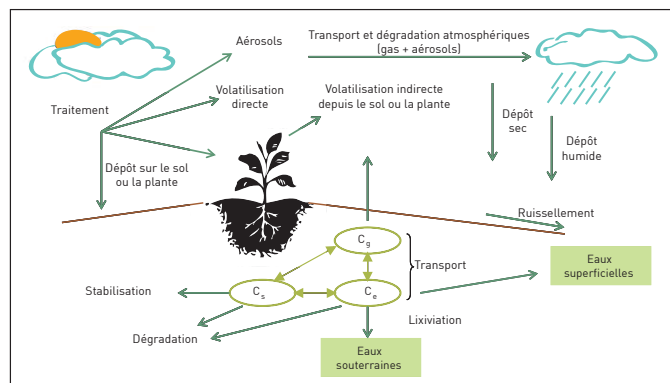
Aérosols

Transport et dégradation atmosphériques
(gas + aérosols)

Traitement

Volatilisation
directe

Volatilisation indirecte
depuis le sol ou la plante

Dépôt
sec

Dépôt
humide

Dépôt sur le sol
ou la plante

Ruissellement

$C_g$

Transport

Eaux
superficielles

Stabilisation

$C_s$

$C_e$

Lixiviation

Dégradation

Eaux
souterraines